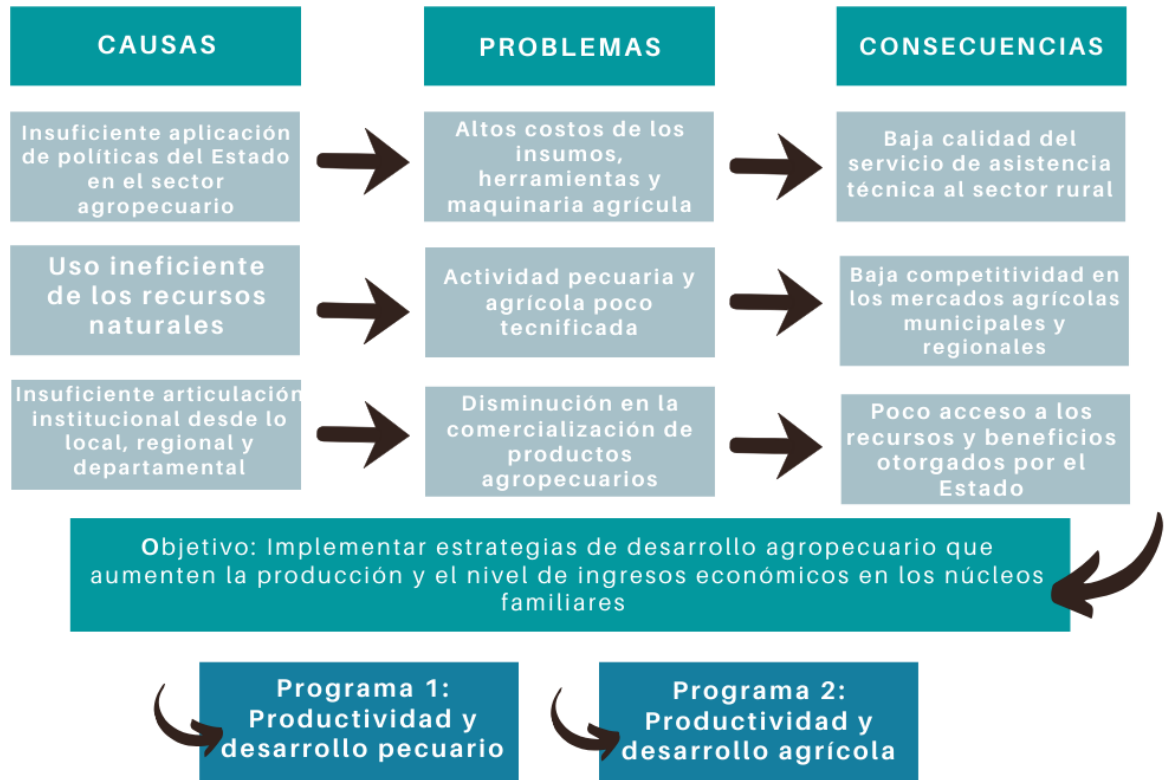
CAUSAS

PROBLEMAS

CONSECUENCIAS

Insuficiente aplicación de políticas del Estado en el sector agropecuario

Altos costos de los insumos, herramientas y maquinaria agrícula

Baja calidad del servicio de asistencia técnica al sector rural

Uso ineficiente de los recursos naturales

Actividad pecuaria y agrícola poco tecnificada

Baja competitividad en los mercados agrícolas municipales y regionales

Insuficiente articulación institucional desde lo local, regional y departamental

Disminución en la comercialización de productos agropecuarios

Poco acceso a los recursos y beneficios otorgados por el Estado

Objetivo: Implementar estrategias de desarrollo agropecuario que aumenten la producción y el nivel de ingresos económicos en los núcleos familiares

Programa 1: Productividad y desarrollo pecuario

Programa 2: Productividad y desarrollo agrícola